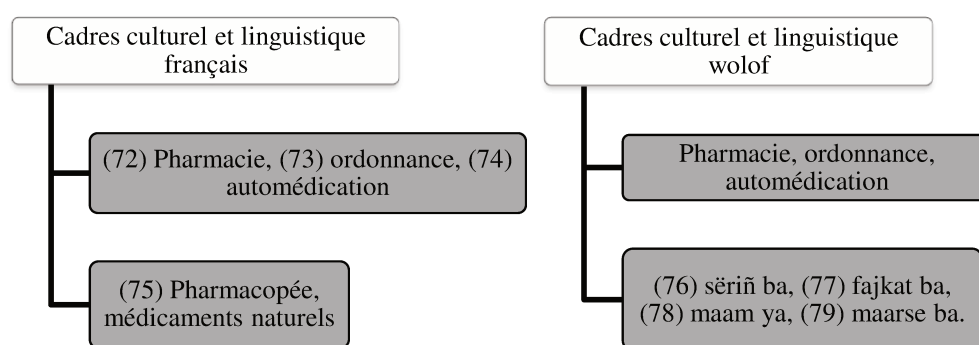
Cadres culturel et linguistique français

(72) Pharmacie, (73) ordonnance, (74) automédication

(75) Pharmacopée, médicaments naturels

Cadres culturel et linguistique wolof

Pharmacie, ordonnance, automédication

(76) sëriñ ba, (77) fajkat ba, (78) maam ya, (79) maarse ba.